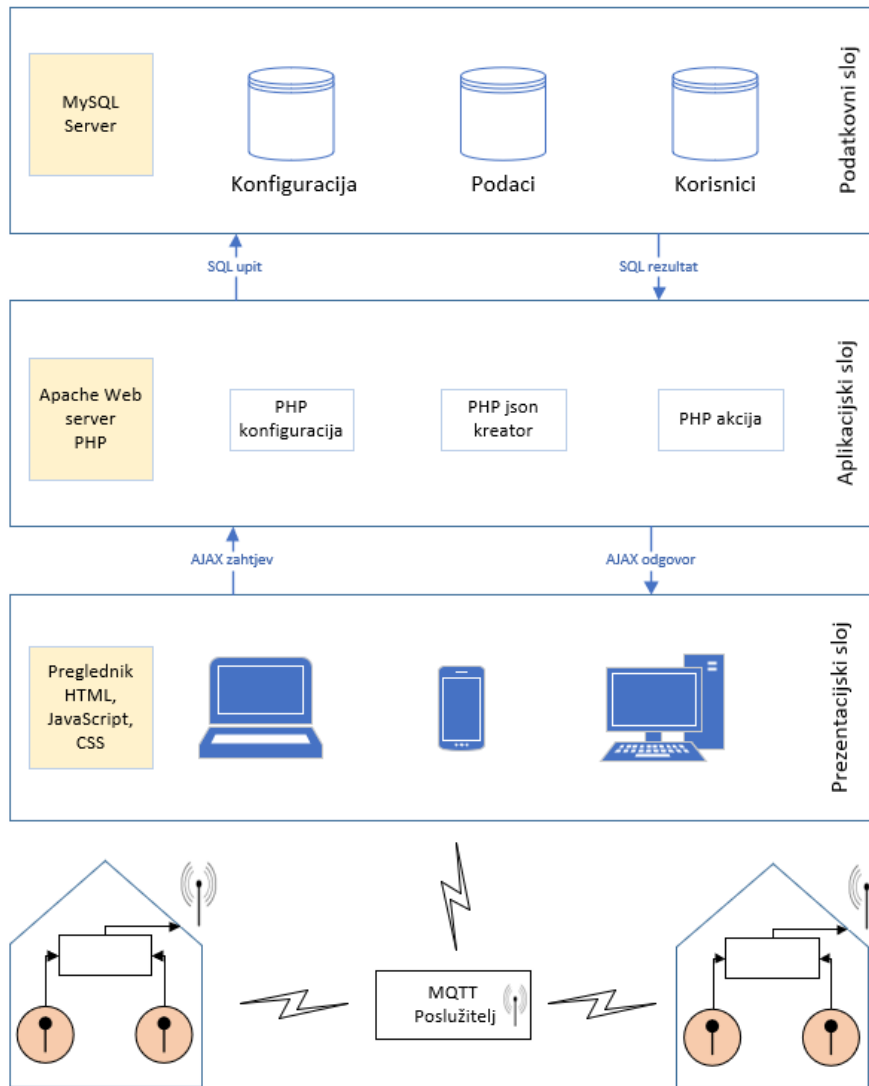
MySQL Server

Konfiguracija

Podaci

Korisnici

Podatkovni sloj

SQL upit

SQL rezultat

Apache Web server PHP

PHP konfiguracija

PHP json kreator

PHP akcija

Aplikacijski sloj

AJAX zahtjev

AJAX odgovor

Preglednik HTML, JavaScript, CSS

Prezentacijski sloj

MQTT Poslužitelj